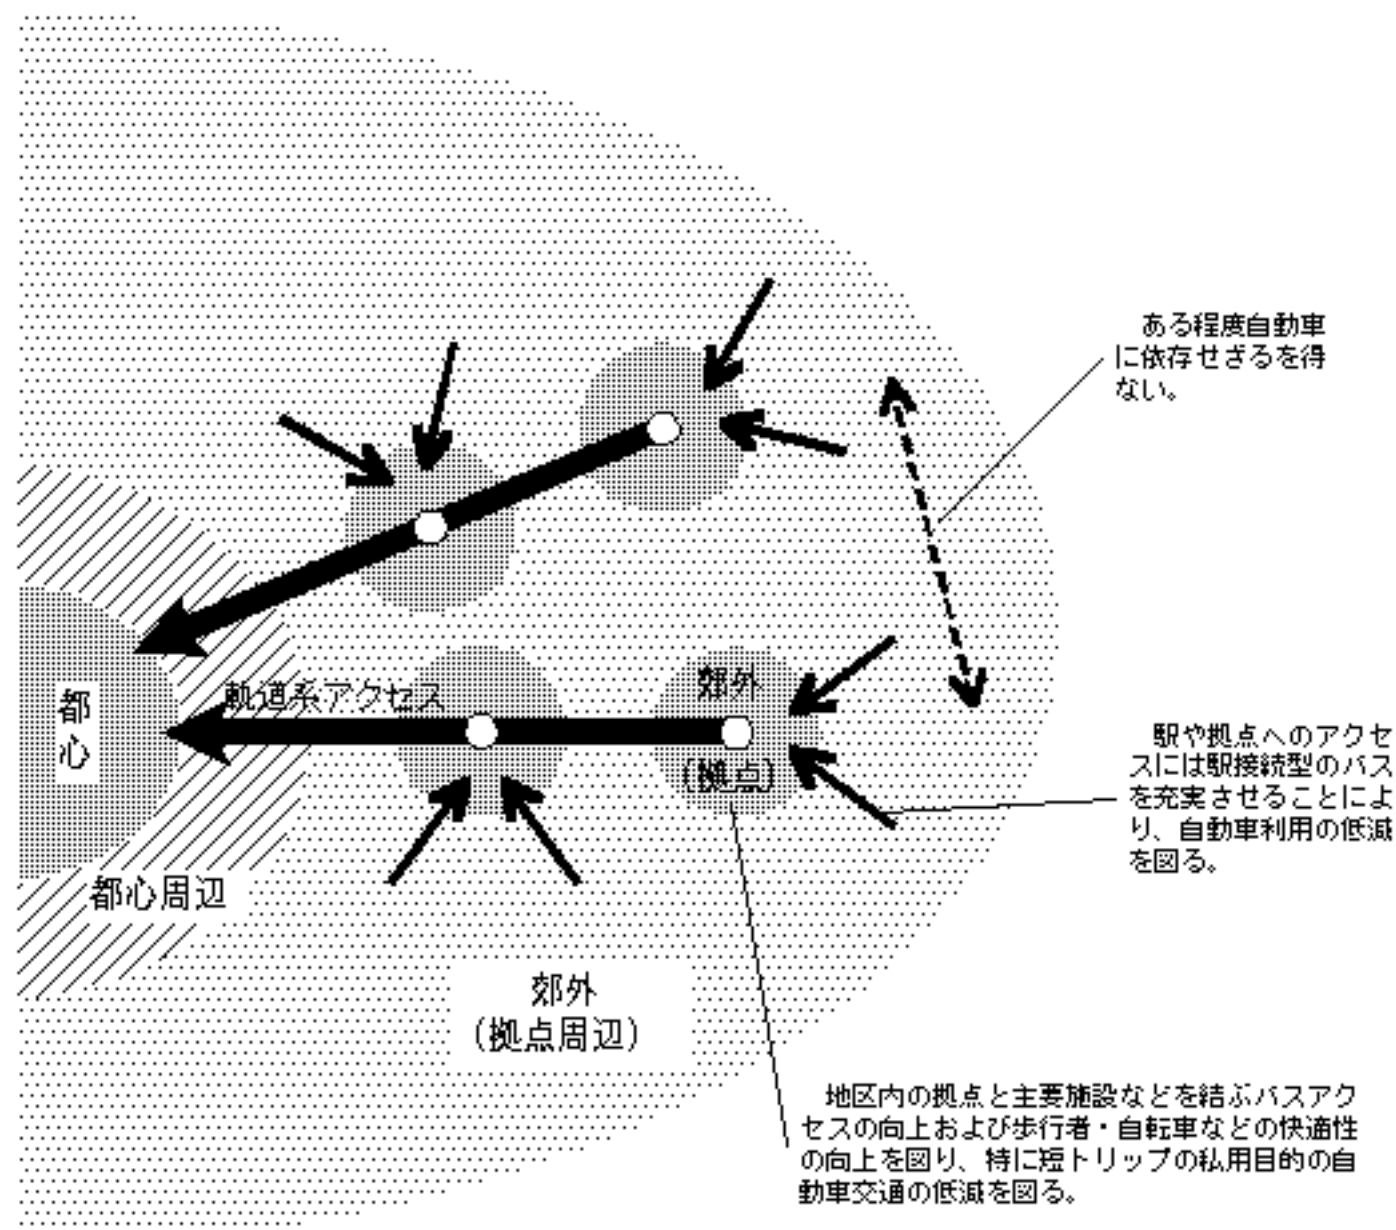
ある程度自動車に依存せざるを得ない。

都心

軌道系アクセス

郊外
(拠点)

駅や拠点へのアクセスには駅接続型のバスを充実させることにより、自動車利用の低減を図る。

都心周辺

郊外
(拠点周辺)

地区内の拠点と主要施設などを結ぶバスアクセスの向上および歩行者・自転車などの快適性の向上を図り、特に短トリップの私用目的の自動車交通の低減を図る。